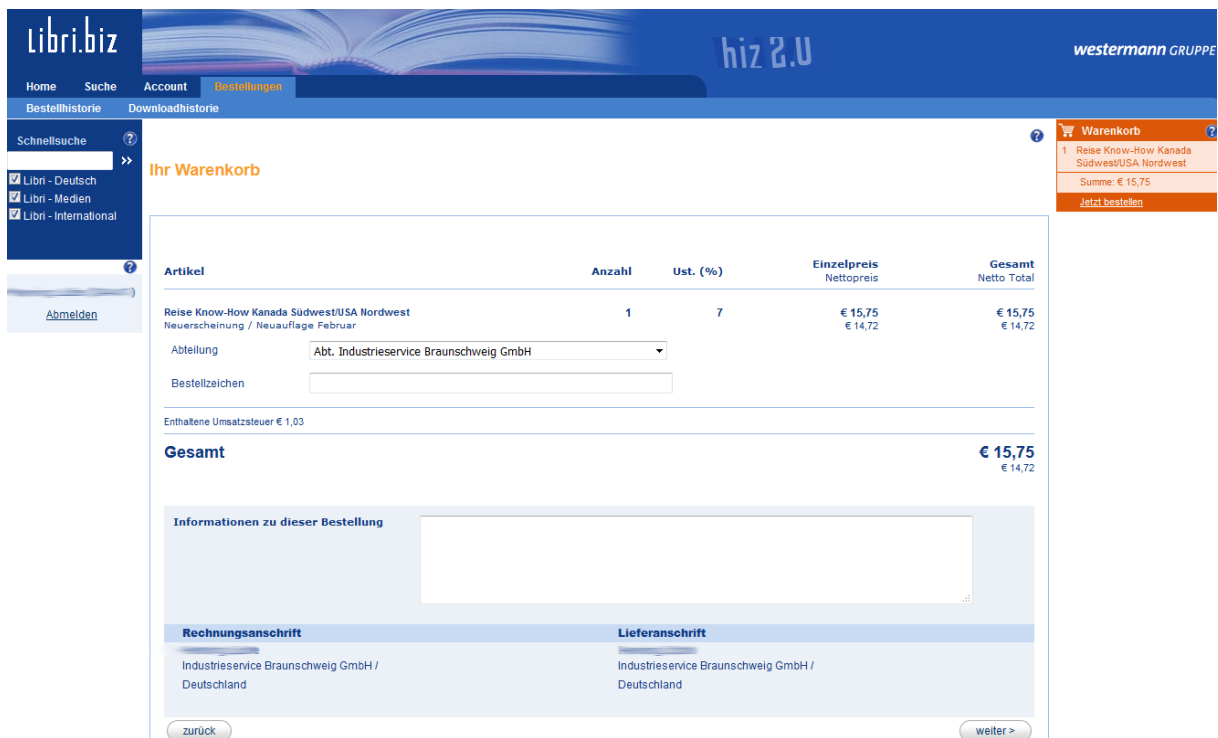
Libri.biz

biz 2.0

westermann GRUPPE

Home Suche Account Bestellungen

Bestellhistorie Downloadhistorie

Schnellsuche

Libri - Deutsch
Libri - Medien
Libri - International

Abmelden

Ihr Warenkorb

| Artikel | Anzahl | Ust. (%) | Einzelpreis Nettopreis | Gesamt Netto Total |
|---|---|---|---|---|
| Reise Know-How Kanada Südwest/USA Nordwest Neuerscheinung / Neuauflage Februar | 1 | 7 | € 15,75 € 14,72 | € 15,75 € 14,72 |

Abteilung Abt. Industrieservice Braunschweig GmbH

Bestellzeichen

Enthaltene Umsatzsteuer € 1,03

Gesamt € 15,75 € 14,72

Informationen zu dieser Bestellung

Rechnungsanschrift
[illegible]
Industrieservice Braunschweig GmbH /
Deutschland

Lieferanschrift
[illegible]
Industrieservice Braunschweig GmbH /
Deutschland

zurück

weiter >

Warenkorb
1 Reise Know-How Kanada Südwest/USA Nordwest
Summe: € 15,75
Jetzt bestellen